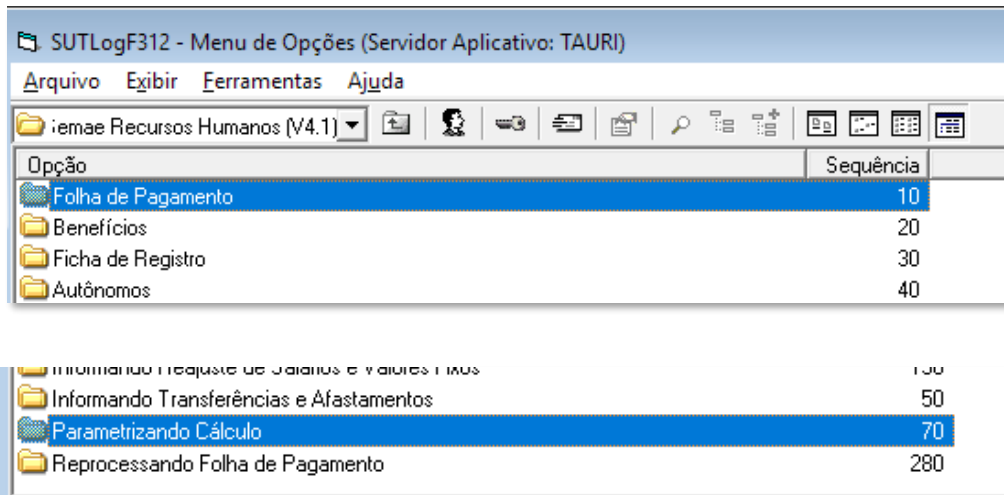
SUTLogF312 - Menu de Opções (Servidor Aplicativo: TAURI)

Arquivo Exibir Ferramentas Ajuda

Semae Recursos Humanos (V4.1)

| Opção | Sequência |
|---|---|
| Folha de Pagamento | 10 |
| Benefícios | 20 |
| Ficha de Registro | 30 |
| Autônomos | 40 |

| | |
|---|---|
| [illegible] | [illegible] |
| Informando Transferências e Afastamentos | 50 |
| Parametrizando Cálculo | 70 |
| Reprocessando Folha de Pagamento | 280 |